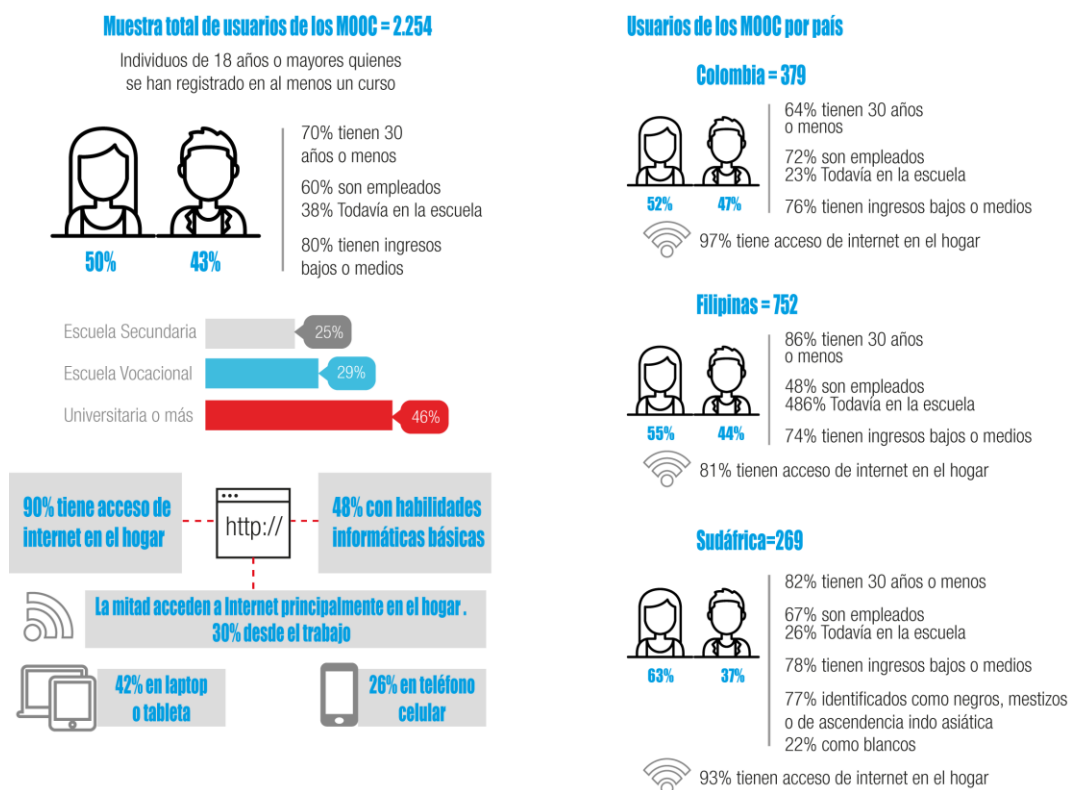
Muestra total de usuarios de los MOOC = 2.254

Individuos de 18 años o mayores quienes se han registrado en al menos un curso

50%
43%

70% tienen 30 años o menos

60% son empleados
38% Todavía en la escuela

80% tienen ingresos bajos o medios

Escuela Secundaria 25%
Escuela Vocacional 29%
Universitaria o más 46%

90% tiene acceso de internet en el hogar

http://

48% con habilidades informáticas básicas

La mitad acceden a Internet principalmente en el hogar . 30% desde el trabajo

42% en laptop o tableta

26% en teléfono celular

Usuarios de los MOOC por país

Colombia = 379

52%
47%

64% tienen 30 años o menos

72% son empleados
23% Todavía en la escuela

76% tienen ingresos bajos o medios

97% tiene acceso de internet en el hogar

Filipinas = 752

55%
44%

86% tienen 30 años o menos

48% son empleados
486% Todavía en la escuela

74% tienen ingresos bajos o medios

81% tienen acceso de internet en el hogar

Sudáfrica=269

63%
37%

82% tienen 30 años o menos

67% son empleados
26% Todavía en la escuela

78% tienen ingresos bajos o medios

77% identificados como negros, mestizos o de ascendencia indo asiática
22% como blancos

93% tienen acceso de internet en el hogar